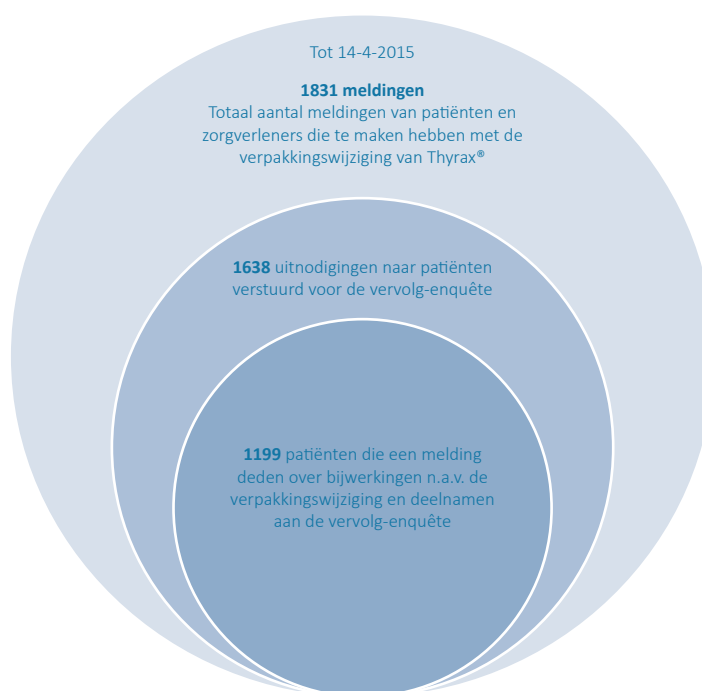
Tot 14-4-2015

**1831 meldingen**
Totaal aantal meldingen van patiënten en zorgverleners die te maken hebben met de verpakkingswijziging van Thyrax®

**1638** uitnodigingen naar patiënten verstuurd voor de vervolg-enquête

**1199** patiënten die een melding deden over bijwerkingen n.a.v. de verpakkingswijziging en deelnamen aan de vervolg-enquête